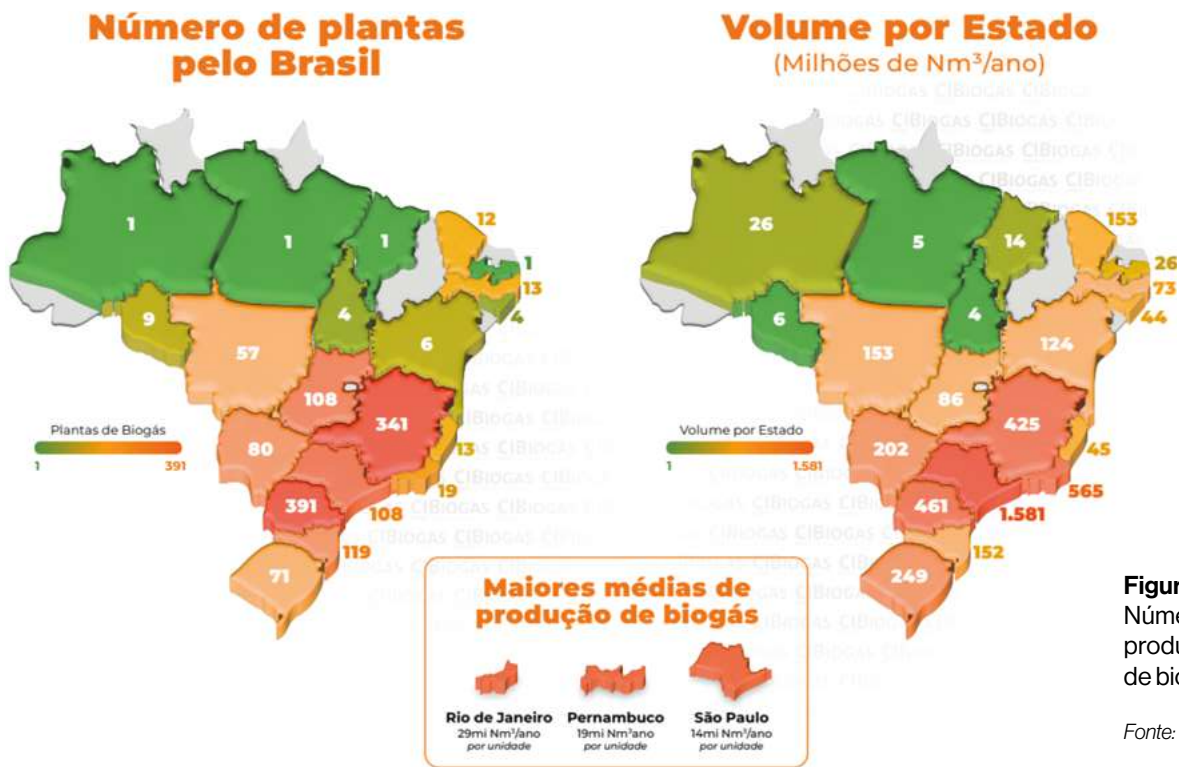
Número de plantas pelo Brasil

1
1
1
12
1
13
4
9
57
4
6
108
341
Plantas de Biogás
1
391
80
13
19
391
108
119
71

Volume por Estado
(Milhões de Nm³/ano)

26
5
14
153
26
73
44
6
153
4
124
86
Volume por Estado
1
1.581
202
425
45
565
461
1.581
152
249

Maiores médias de produção de biogás

Rio de Janeiro
29mi Nm³/ano
por unidade

Pernambuco
19mi Nm³/ano
por unidade

São Paulo
14mi Nm³/ano
por unidade

Figur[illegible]
Núme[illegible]
produ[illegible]
de bio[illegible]

Fonte: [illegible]